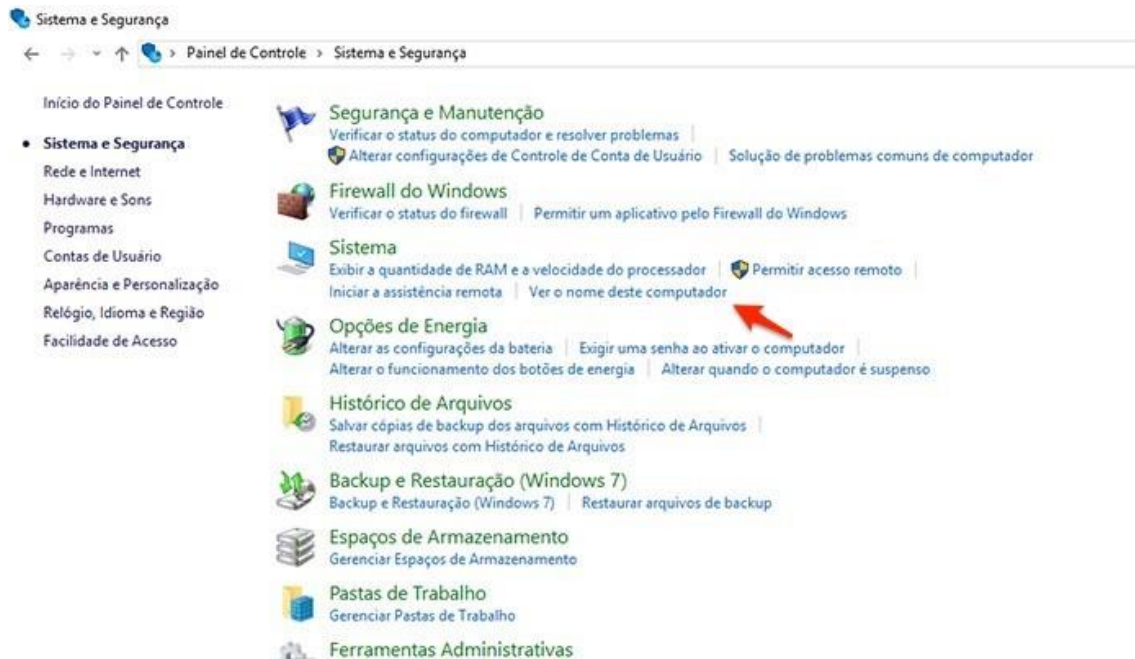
Sistema e Segurança

Painel de Controle › Sistema e Segurança

Início do Painel de Controle

• Sistema e Segurança
Rede e Internet
Hardware e Sons
Programas
Contas de Usuário
Aparência e Personalização
Relógio, Idioma e Região
Facilidade de Acesso

Segurança e Manutenção
Verificar o status do computador e resolver problemas | Alterar configurações de Controle de Conta de Usuário | Solução de problemas comuns de computador

Firewall do Windows
Verificar o status do firewall | Permitir um aplicativo pelo Firewall do Windows

Sistema
Exibir a quantidade de RAM e a velocidade do processador | Permitir acesso remoto | Iniciar a assistência remota | Ver o nome deste computador

Opções de Energia
Alterar as configurações da bateria | Exigir uma senha ao ativar o computador | Alterar o funcionamento dos botões de energia | Alterar quando o computador é suspenso

Histórico de Arquivos
Salvar cópias de backup dos arquivos com Histórico de Arquivos | Restaurar arquivos com Histórico de Arquivos

Backup e Restauração (Windows 7)
Backup e Restauração (Windows 7) | Restaurar arquivos de backup

Espaços de Armazenamento
Gerenciar Espaços de Armazenamento

Pastas de Trabalho
Gerenciar Pastas de Trabalho

Ferramentas Administrativas